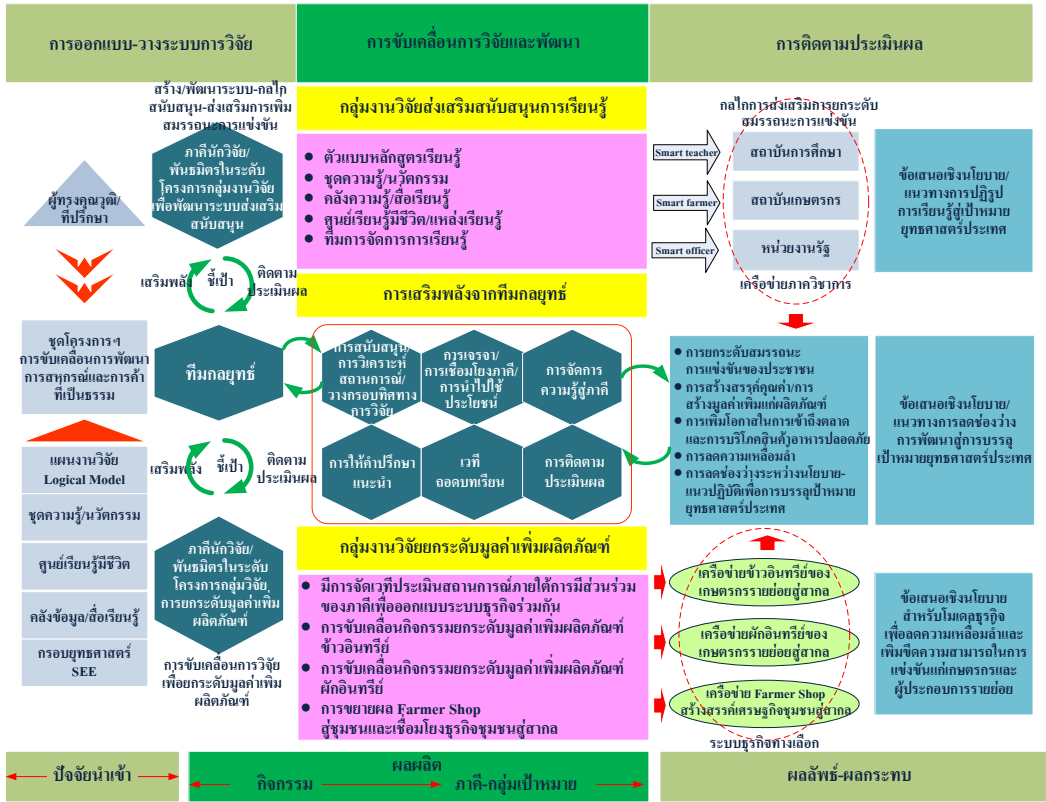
การออกแบบ-วางระบบการวิจัย

การขับเคลื่อนการวิจัยและพัฒนา

การติดตามประเมินผล

สร้าง/พัฒนาระบบ-กลไก สนับสนุน-ส่งเสริมการเพิ่มสมรรถนะการแข่งขัน

ภาคีนักวิจัย/พันธมิตรในระดับโครงการกลุ่มงานวิจัยเพื่อพัฒนาระบบส่งเสริมสนับสนุน

ผู้ทรงคุณวุฒิ/ที่ปรึกษา

กลุ่มงานวิจัยส่งเสริมสนับสนุนการเรียนรู้

- ตัวแบบหลักสูตรเรียนรู้
- ชุดความรู้/นวัตกรรม
- คลังความรู้/สื่อเรียนรู้
- ศูนย์เรียนรู้มีชีวิต/แหล่งเรียนรู้
- ทีมการจัดการการเรียนรู้

กลไกการส่งเสริมการยกระดับสมรรถนะการแข่งขัน

Smart teacher
สถาบันการศึกษา

Smart farmer
สถาบันเกษตรกร

Smart officer
หน่วยงานรัฐ

เครือข่ายภาควิชาการ

ข้อเสนอเชิงนโยบาย/แนวทางการปฏิรูปการเรียนรู้สู่เป้าหมายยุทธศาสตร์ประเทศ

เสริมพลัง ชี้เป้า ติดตามประเมินผล

การเสริมพลังจากทีมกลยุทธ์

ชุดโครงการฯ การขับเคลื่อนการพัฒนาการสหกรณ์และการค้าที่เป็นธรรม

ทีมกลยุทธ์

การสนับสนุนการวิเคราะห์สถานการณ์/วางกรอบทิศทางการวิจัย

การเจรจา/การเชื่อมโยงภาคี/การนำไปใช้ประโยชน์

การจัดการความรู้ภาคี

การให้คำปรึกษาแนะนำ

เวทีถอดบทเรียน

การติดตามประเมินผล

- การยกระดับสมรรถนะการแข่งขันของประชาชน
- การสร้างสรรค์คุณค่า/การสร้างมูลค่าเพิ่มแก่ผลิตภัณฑ์
- การเพิ่มโอกาสในการเข้าถึงตลาดและการบริโภคสินค้าอาหารปลอดภัย
- การลดความเหลื่อมล้ำ
- การลดช่องว่างระหว่างนโยบาย-แนวปฏิบัติเพื่อการบรรลุเป้าหมายยุทธศาสตร์ประเทศ

ข้อเสนอเชิงนโยบาย/แนวทางการลดช่องว่างการพัฒนาสู่การบรรลุเป้าหมายยุทธศาสตร์ประเทศ

แผนงานวิจัย Logical Model

เสริมพลัง ชี้เป้า ติดตามประเมินผล

ชุดความรู้/นวัตกรรม

ศูนย์เรียนรู้มีชีวิต

คลังข้อมูล/สื่อเรียนรู้

กรอบยุทธศาสตร์ SEE

ภาคีนักวิจัย/พันธมิตรในระดับโครงการกลุ่มวิจัย การยกระดับมูลค่าเพิ่มผลิตภัณฑ์

การขับเคลื่อนการวิจัยเพื่อยกระดับมูลค่าเพิ่มผลิตภัณฑ์

กลุ่มงานวิจัยยกระดับมูลค่าเพิ่มผลิตภัณฑ์

- มีการจัดเวทีประเมินสถานการณ์ภายใต้การมีส่วนร่วมของภาคีเพื่อออกแบบระบบธุรกิจร่วมกัน
- การขับเคลื่อนกิจกรรมยกระดับมูลค่าเพิ่มผลิตภัณฑ์ข้าวอินทรีย์
- การขับเคลื่อนกิจกรรมยกระดับมูลค่าเพิ่มผลิตภัณฑ์ผักอินทรีย์
- การขยายผล Farmer Shop สู่ชุมชนและเชื่อมโยงธุรกิจชุมชนสู่สากล

เครือข่ายข้าวอินทรีย์ของเกษตรกรรายย่อยสู่สากล

เครือข่ายผักอินทรีย์ของเกษตรกรรายย่อยสู่สากล

เครือข่าย Farmer Shop สร้างสรรค์เศรษฐกิจชุมชนสู่สากล

ระบบธุรกิจทางเลือก

ข้อเสนอเชิงนโยบายสำหรับโมเดลธุรกิจเพื่อลดความเหลื่อมล้ำและเพิ่มขีดความสามารถในการแข่งขันแก่เกษตรกรและผู้ประกอบการรายย่อย

ปัจจัยนำเข้า

ผลผลิต

กิจกรรม

ภาคี-กลุ่มเป้าหมาย

ผลลัพธ์-ผลกระทบ